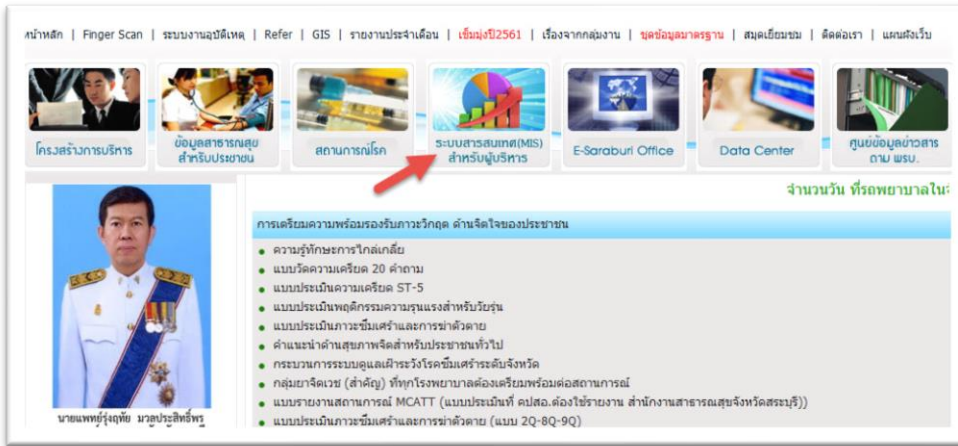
หน้าหลัก | Finger Scan | ระบบงานอุบัติเหตุ | Refer | GIS | รายงานประจำเดือน | เข็มมุ่งปี2561 | เรื่องจากกลุ่มงาน | ชุดข้อมูลมาตรฐาน | สมุดเยี่ยมชม | ติดต่อเรา | แผนผังเว็บ

โครงสร้างการบริหาร
ข้อมูลสาธารณสุข สำหรับประชาชน
สถานการณ์โรค
ระบบสารสนเทศ(MIS) สำหรับผู้บริหาร
E-Saraburi Office
Data Center
ศูนย์ข้อมูลข่าวสาร ตาม พรบ.

จำนวนวัน ที่รถพยาบาลใน

การเตรียมความพร้อมรองรับภาวะวิกฤต ด้านจิตใจของประชาชน

- ความรู้ทักษะการไกล่เกลี่ย
- แบบวัดความเครียด 20 คำถาม
- แบบประเมินความเครียด ST-5
- แบบประเมินพฤติกรรมความรุนแรงสำหรับวัยรุ่น
- แบบประเมินภาวะซึมเศร้าและการฆ่าตัวตาย
- คำแนะนำด้านสุขภาพจิตสำหรับประชาชนทั่วไป
- กระบวนการระบบดูแลเฝ้าระวังโรคซึมเศร้าระดับจังหวัด
- กลุ่มยาจิตเวช (สำคัญ) ที่ทุกโรงพยาบาลต้องเตรียมพร้อมต่อสถานการณ์
- แบบรายงานสถานการณ์ MCATT (แบบประเมินที่ คปสอ.ต้องใช้รายงาน สำนักงานสาธารณสุขจังหวัดสระบุรี))
- แบบประเมินภาวะซึมเศร้าและการฆ่าตัวตาย (แบบ 2Q-8Q-9Q)

นายแพทย์รุ่งฤทัย มวลประสิทธิ์พร